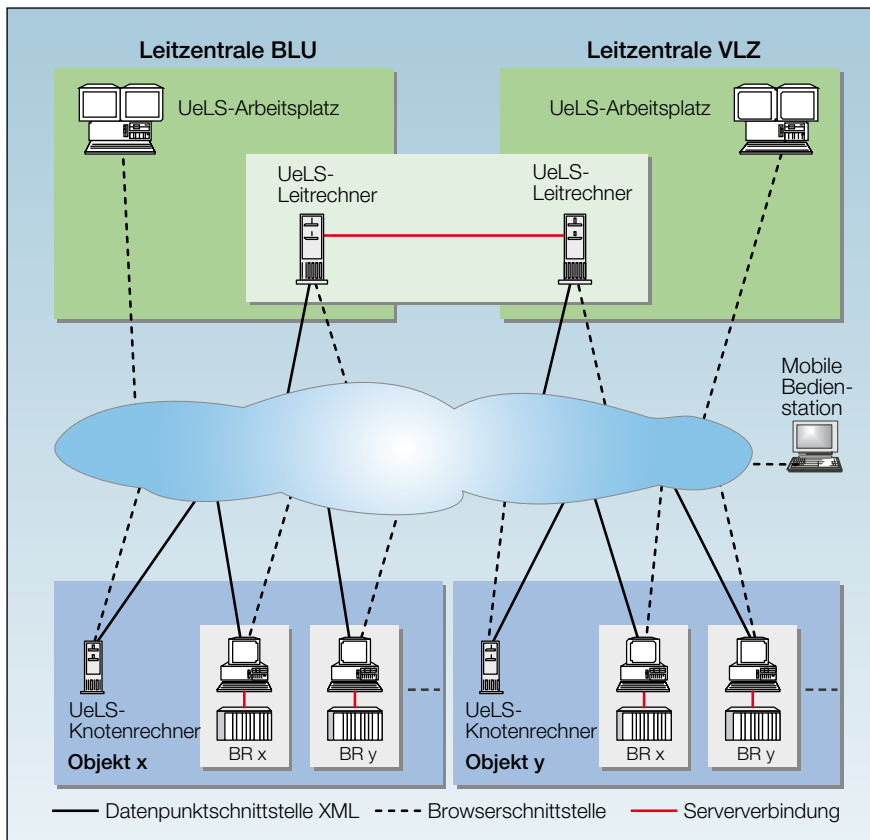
Leitzentrale BLU

Leitzentrale VLZ

UeLS-Arbeitsplatz

UeLS-Arbeitsplatz

UeLS-Leitrechner

UeLS-Leitrechner

Mobile Bedienstation

UeLS-Knotenrechner

BR x

BR y

Objekt x

UeLS-Knotenrechner

BR x

BR y

Objekt y

Datenpunktschnittstelle XML
Browserschnittstelle
Serververbindung